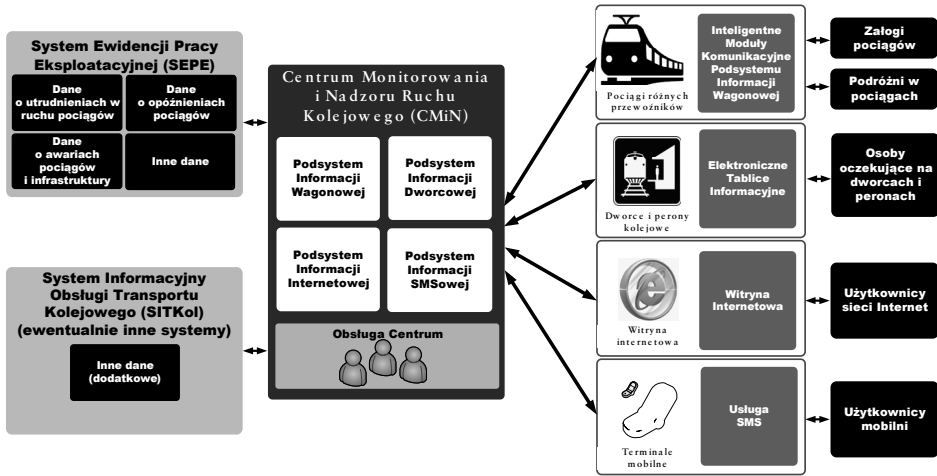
System Ewidencji Pracy Eksploatacyjnej (SEPE)

Dane o utrudnieniach w ruchu pociągów

Dane o opóźnieniach pociągów

Dane o awariach pociągów i infrastruktury

Inne dane

System Informacyjny Obsługi Transportu Kolejowego (SITKol) (ewentualnie inne systemy)

Inne dane (dodatkowe)

Centrum Monitorowania i Nadzoru Ruchu Kolejowego (CMiN)

Podsystem Informacji Wagonowej

Podsystem Informacji Dworcowej

Podsystem Informacji Internetowej

Podsystem Informacji SMSowej

Obsługa Centrum

Pociągi różnych przewoźników

Inteligentne Moduły Komunikacyjne Podsystemu Informacji Wagonowej

Załogi pociągów

Podróżni w pociągach

Dworce i perony kolejowe

Elektroniczne Tablice Informacyjne

Osoby oczekujące na dworcach i peronach

Witryna internetowa

Witryna Internetowa

Użytkownicy sieci Internet

Terminale mobilne

Usługa SMS

Użytkownicy mobilni